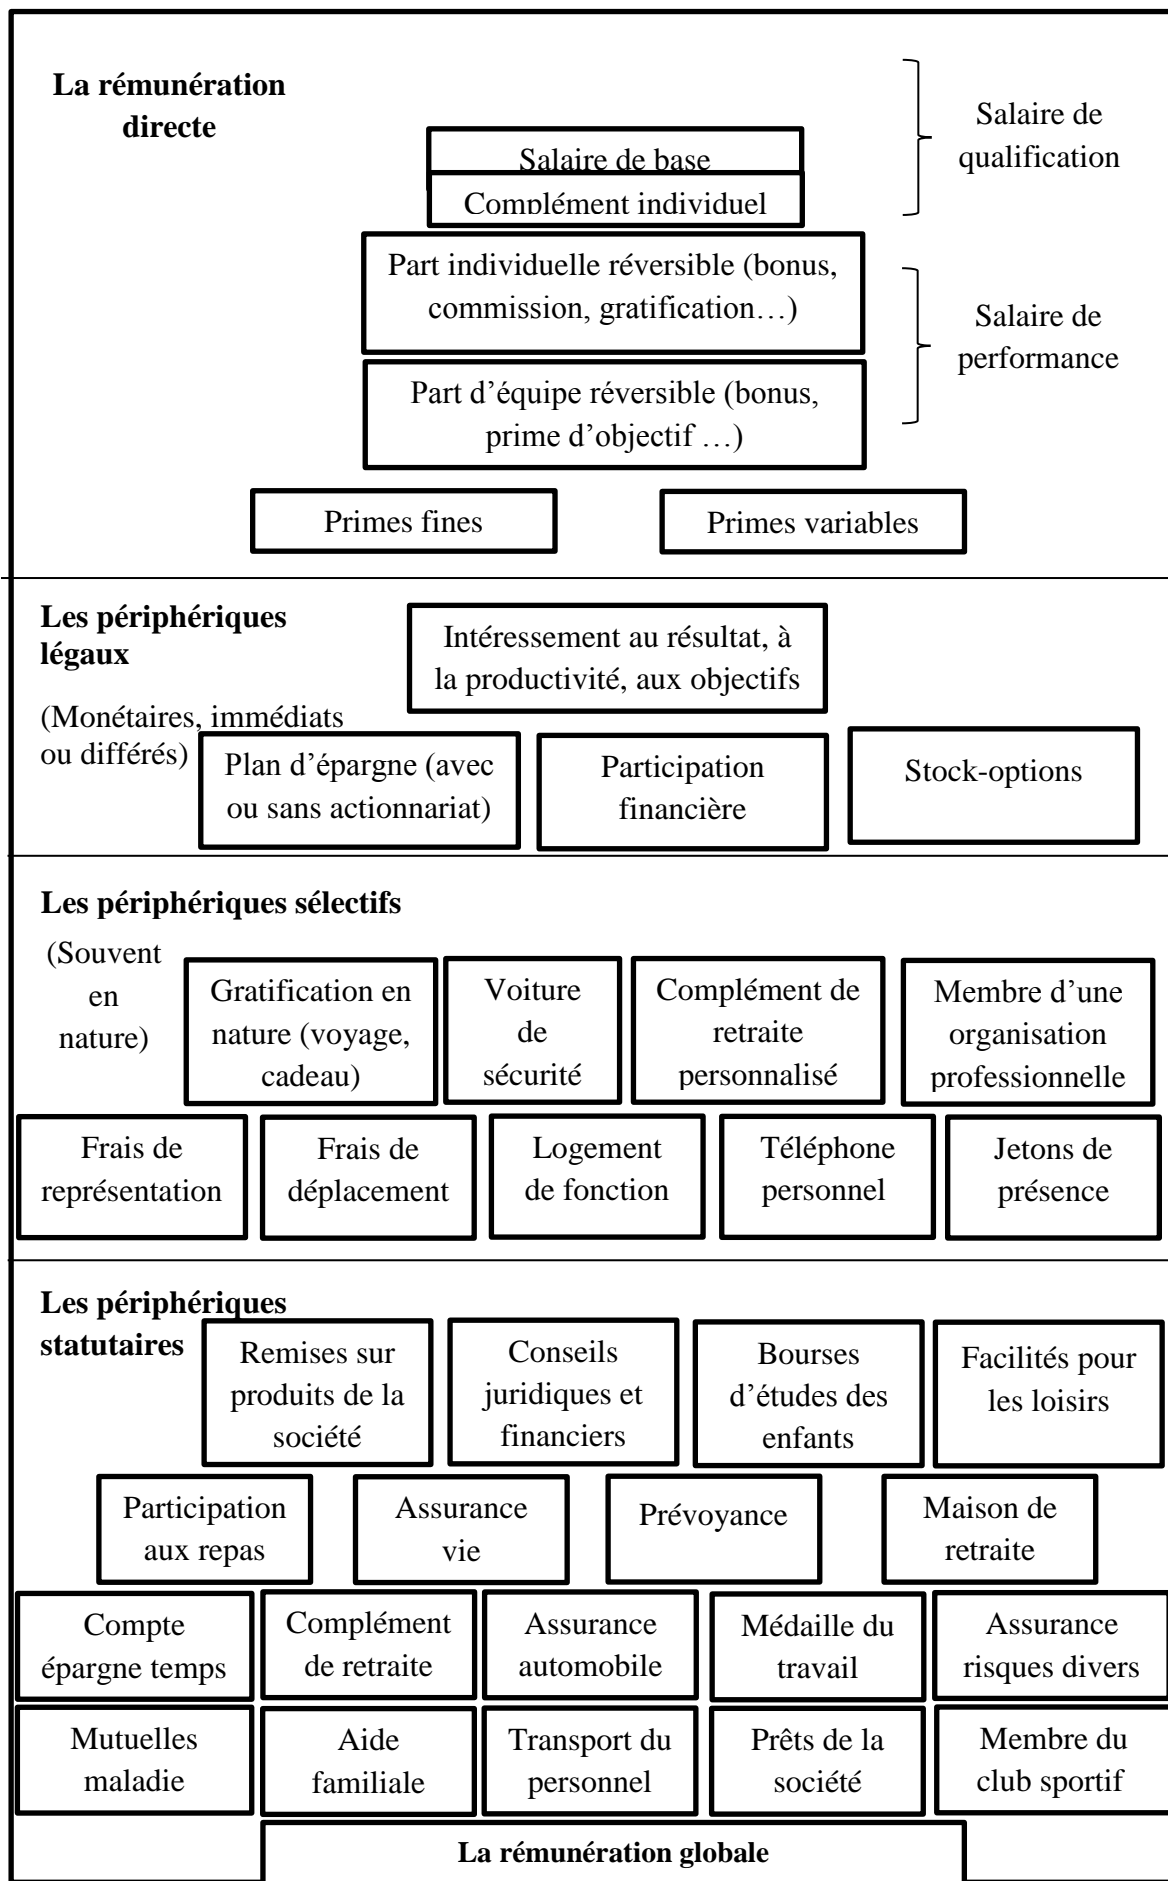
La rémunération directe

Salaire de base

Complément individuel

Salaire de qualification

Part individuelle réversible (bonus, commission, gratification…)

Part d'équipe réversible (bonus, prime d'objectif …)

Salaire de performance

Primes fines

Primes variables

Les périphériques légaux

(Monétaires, immédiats ou différés)

Intéressement au résultat, à la productivité, aux objectifs

Plan d'épargne (avec ou sans actionnariat)

Participation financière

Stock-options

Les périphériques sélectifs

(Souvent en nature)

Gratification en nature (voyage, cadeau)

Voiture de sécurité

Complément de retraite personnalisé

Membre d'une organisation professionnelle

Frais de représentation

Frais de déplacement

Logement de fonction

Téléphone personnel

Jetons de présence

Les périphériques statutaires

Remises sur produits de la société

Conseils juridiques et financiers

Bourses d'études des enfants

Facilités pour les loisirs

Participation aux repas

Assurance vie

Prévoyance

Maison de retraite

Compte épargne temps

Complément de retraite

Assurance automobile

Médaille du travail

Assurance risques divers

Mutuelles maladie

Aide familiale

Transport du personnel

Prêts de la société

Membre du club sportif

La rémunération globale